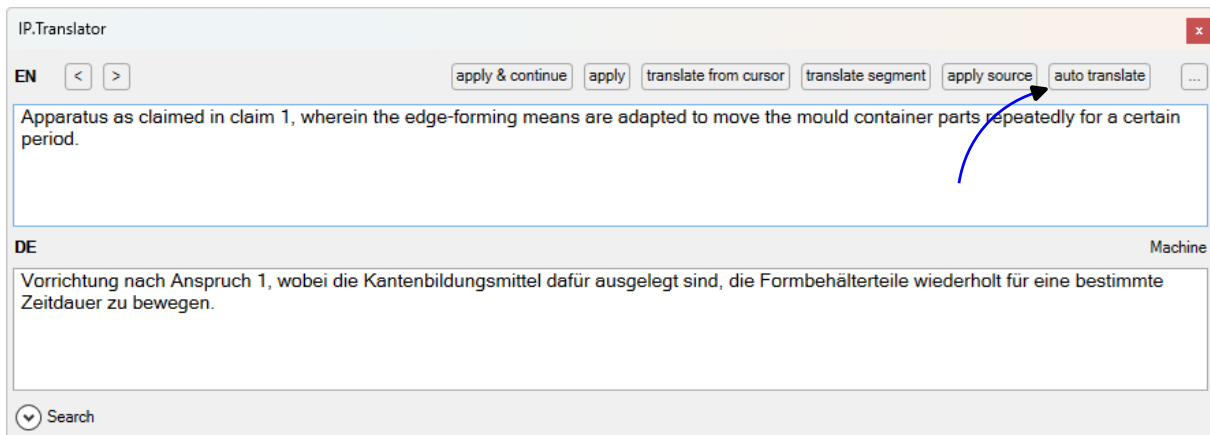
IP.Translator

x

EN < > apply & continue apply translate from cursor translate segment apply source auto translate ...

Apparatus as claimed in claim 1, wherein the edge-forming means are adapted to move the mould container parts repeatedly for a certain period.

DE Machine

Vorrichtung nach Anspruch 1, wobei die Kantenbildungsmittel dafür ausgelegt sind, die Formbehälterteile wiederholt für eine bestimmte Zeitdauer zu bewegen.

Search